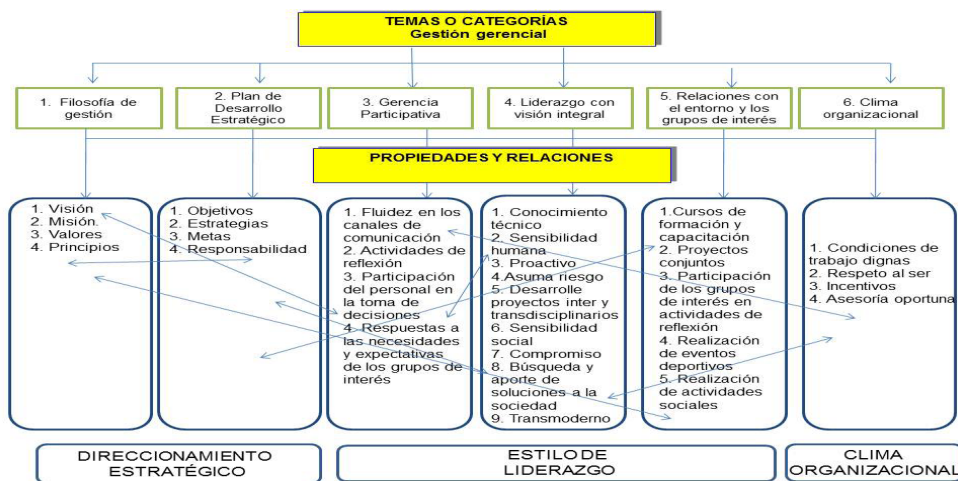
TEMAS O CATEGORÍAS
Gestión gerencial

1. Filosofía de gestión

2. Plan de Desarrollo Estratégico

3. Gerencia Participativa

4. Liderazgo con visión integral

5. Relaciones con el entorno y los grupos de interés

6. Clima organizacional

PROPIEDADES Y RELACIONES

1. Visión
2. Misión.
3. Valores
4. Principios

1. Objetivos
2. Estrategias
3. Metas
4. Responsabilidad

1. Fluidez en los canales de comunicación
2. Actividades de reflexión
3. Participación del personal en la toma de decisiones
4. Respuestas a las necesidades y expectativas de los grupos de interés

1. Conocimiento técnico
2. Sensibilidad humana
3. Proactivo
4.Asuma riesgo
5. Desarrolle proyectos inter y transdisciplinarios
6. Sensibilidad social
7. Compromiso
8. Búsqueda y aporte de soluciones a la sociedad
9. Transmoderno

1.Cursos de formación y capacitación
2. Proyectos conjuntos
3. Participación de los grupos de interés en actividades de reflexión
4. Realización de eventos deportivos
5. Realización de actividades sociales

1. Condiciones de trabajo dignas
2. Respeto al ser
3. Incentivos
4. Asesoría oportuna

DIRECCIONAMIENTO ESTRATÉGICO

ESTILO DE LIDERAZGO

CLIMA ORGANIZACIONAL